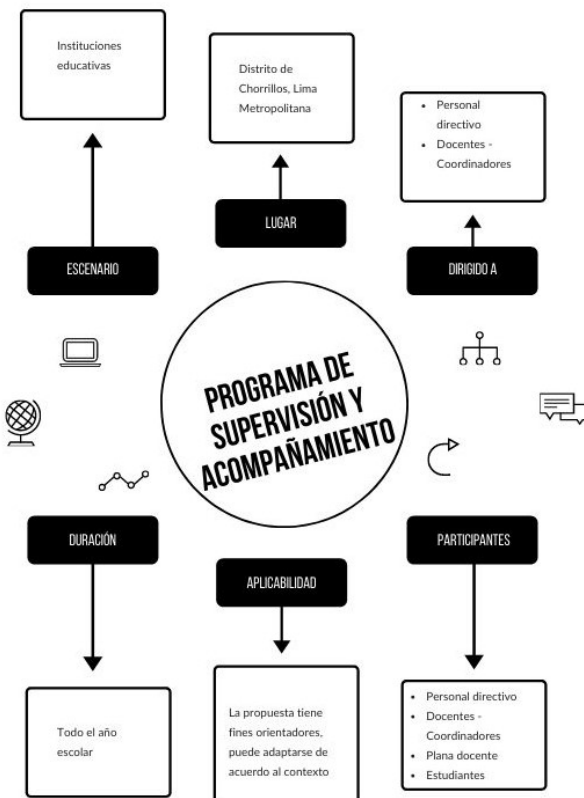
Instituciones educativas

Distrito de Chorrillos, Lima Metropolitana

- Personal directivo
- Docentes - Coordinadores

LUGAR

ESCENARIO

DIRIGIDO A

PROGRAMA DE SUPERVISIÓN Y ACOMPAÑAMIENTO

DURACIÓN

APLICABILIDAD

PARTICIPANTES

Todo el año escolar

La propuesta tiene fines orientadores, puede adaptarse de acuerdo al contexto

- Personal directivo
- Docentes - Coordinadores
- Plana docente
- Estudiantes